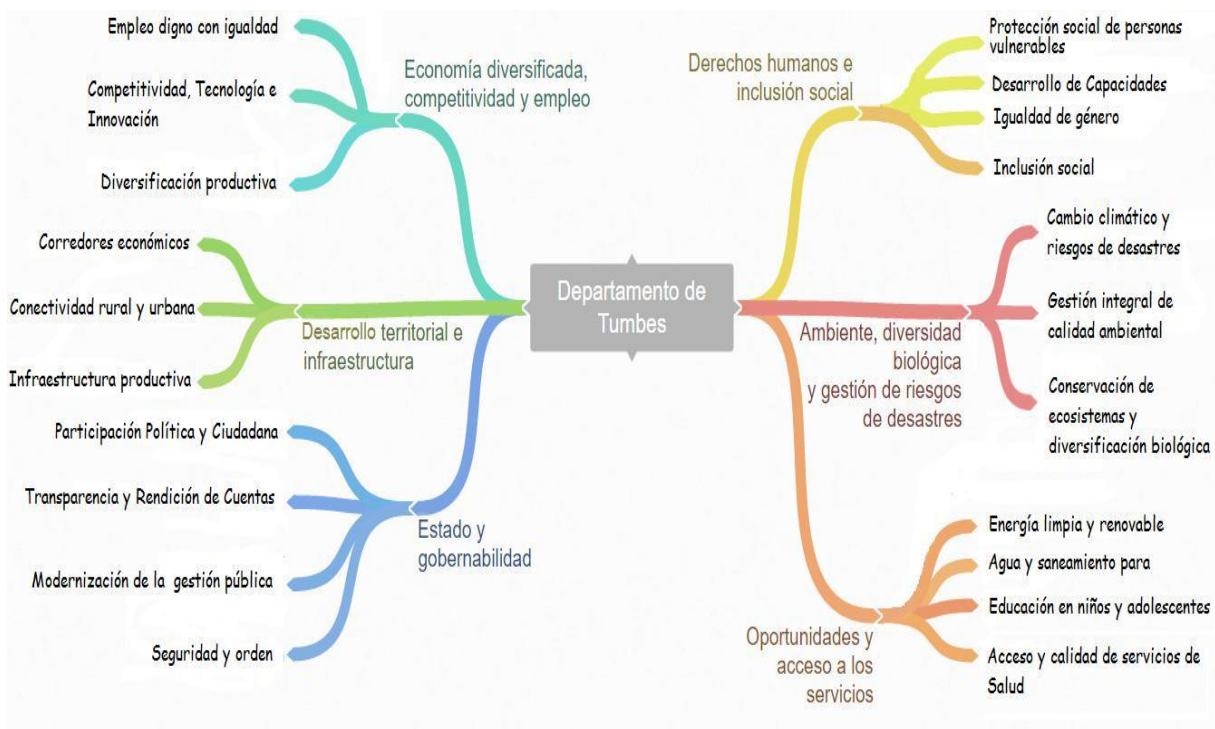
Departamento de Tumbes

Economía diversificada, competitividad y empleo

Empleo digno con igualdad

Competitividad, Tecnología e Innovación

Diversificación productiva

Desarrollo territorial e infraestructura

Corredores económicos

Conectividad rural y urbana

Infraestructura productiva

Estado y gobernabilidad

Participación Política y Ciudadana

Transparencia y Rendición de Cuentas

Modernización de la gestión pública

Seguridad y orden

Derechos humanos e inclusión social

Protección social de personas vulnerables

Desarrollo de Capacidades

Igualdad de género

Inclusión social

Ambiente, diversidad biológica y gestión de riesgos de desastres

Cambio climático y riesgos de desastres

Gestión integral de calidad ambiental

Conservación de ecosistemas y diversificación biológica

Oportunidades y acceso a los servicios

Energía limpia y renovable

Agua y saneamiento para

Educación en niños y adolescentes

Acceso y calidad de servicios de Salud